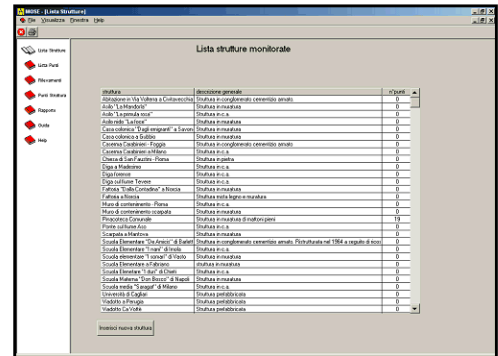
MOSE - [Lista Strutture]
File Visualizza Finestra Help

Lista Strutture
Lista Punti
Rilevamenti
Punti Struttura
Rapporto
Guida
Help

Lista strutture monitorate

| struttura | descrizione generale | n°punti |
|---|---|---|
| Abitazione in Via Vallerga a Civitavecchia | Struttura in conglomerato cementizio armato | 0 |
| Asilo "La Mandorla" | Struttura in muratura | 0 |
| Asilo "La piccola roccia" | Struttura in c.a. | 0 |
| Asilo nido "La rocca" | Struttura in muratura | 0 |
| Casa colonica "Dagli emigranti" a Savona | Struttura in muratura | 0 |
| Casa colonica a Gubbio | Struttura in c.a. | 0 |
| Caserma Carabinieri - Foggia | Struttura in conglomerato cementizio armato | 0 |
| Caserma Carabinieri a Milano | Struttura in c.a. | 0 |
| Chiesa di San Faustino - Roma | Struttura in pietra | 0 |
| Diga a Madesimo | Struttura in c.a. | 0 |
| Diga foranea | Struttura in c.a. | 0 |
| Diga sul fiume Tevere | Struttura in c.a. | 0 |
| Fattoria "Della Contadina" a Norcia | Struttura mista legno e muratura | 0 |
| Fattoria a Norcia | Struttura mista legno e muratura | 0 |
| Muro di contenimento - Roma | Struttura in c.a. | 0 |
| Muro di contenimento scarpata | Struttura in c.a. | 0 |
| Pinacoteca Comunale | Struttura in muratura di mattoni pieni | 19 |
| Ponte sul fiume Aso | Struttura in c.a. | 0 |
| Scarpata a Mantova | Struttura in muratura | 0 |
| Scuola Elementare "De Amicis" di Barletta | Struttura in conglomerato cementizio armato. Ristrutturata nel 1984 a seguito di sco | 0 |
| Scuola Elementare "I mani" di Imola | Struttura in c.a. | 0 |
| Scuola elementare "I sassari" di Vasto | Struttura in muratura | 0 |
| Scuola Elementare a Fabriano | struttura in muratura | 0 |
| Scuola Elementare "I due" di Chieti | Struttura in c.a. | 0 |
| Scuola Materna "Don Bosco" di Napoli | Struttura in muratura | 0 |
| Scuola media "Saragat" di Milano | Struttura in c.a. | 0 |
| Università di Cagliari | Struttura prefabbricata | 0 |
| Viadotto a Perugia | Struttura prefabbricata | 0 |
| Viadotto Ca Volfe | Struttura prefabbricata | 0 |

Inserisci nuova struttura